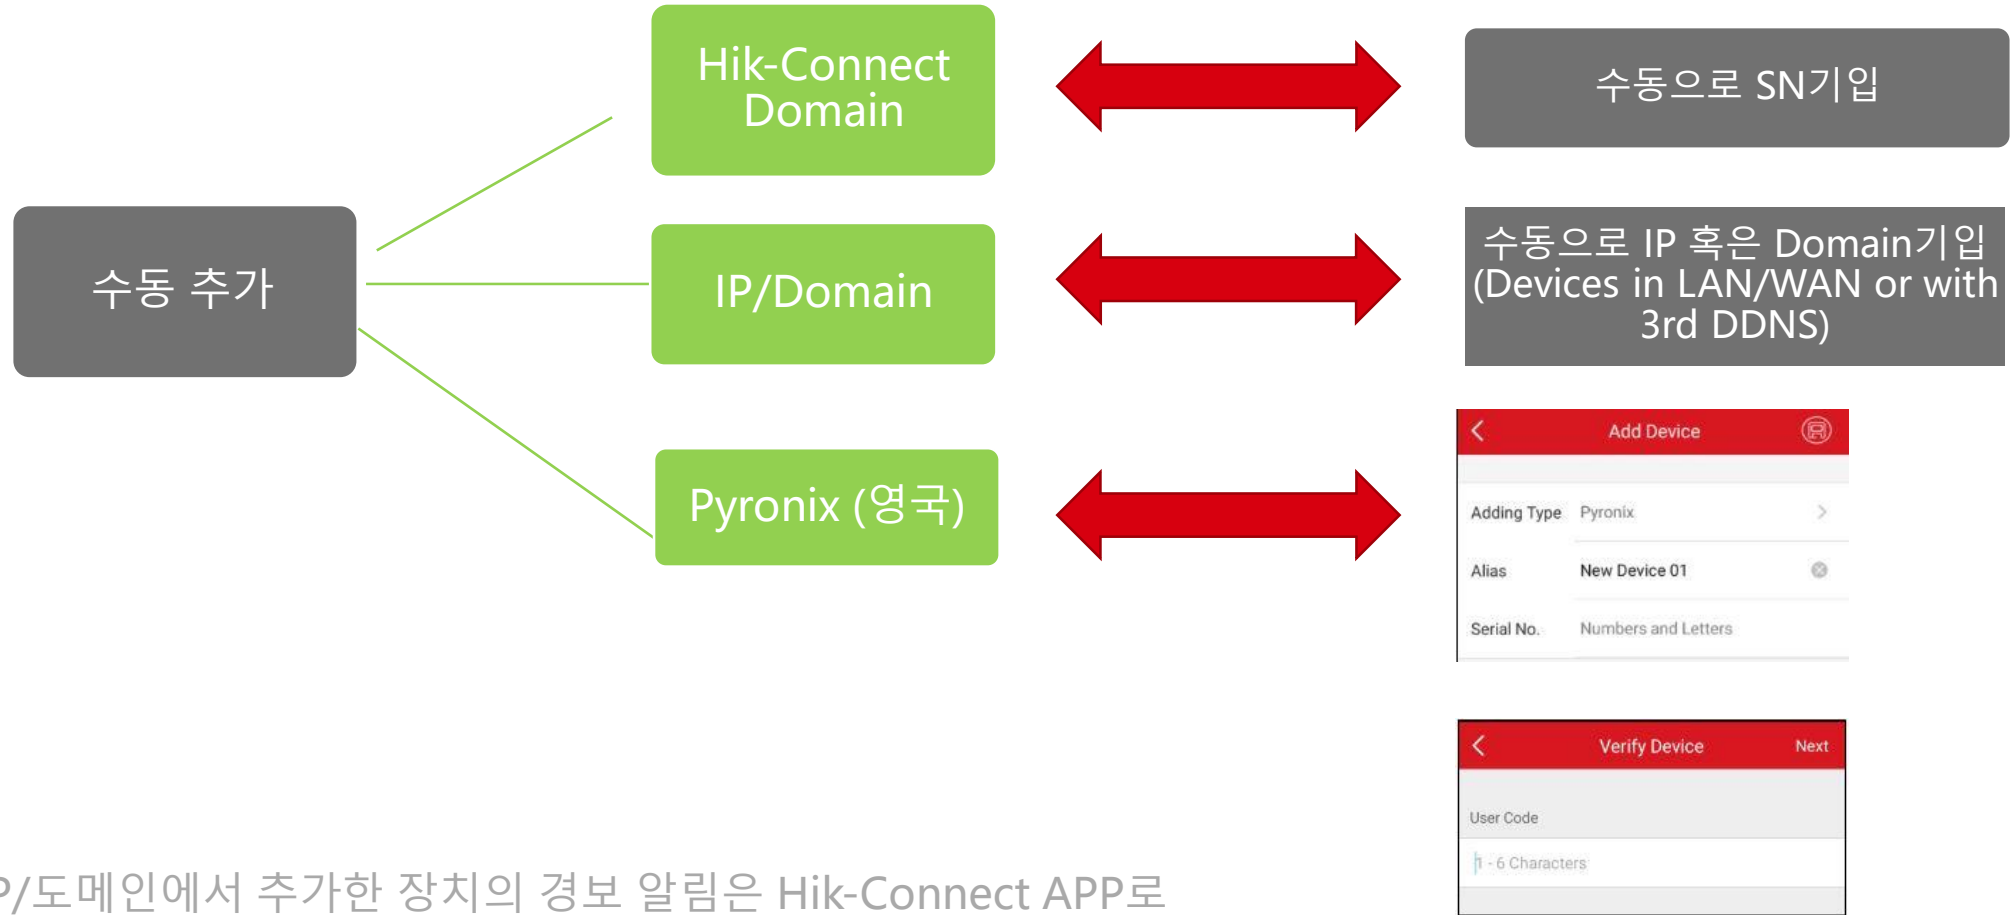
Hik-Connect Domain

수동으로 SN기입

수동 추가

IP/Domain

수동으로 IP 혹은 Domain기입 (Devices in LAN/WAN or with 3rd DDNS)

Pyronix (영국)

Add Device

Adding Type Pyronix

Alias New Device 01

Serial No. Numbers and Letters

Verify Device Next

User Code

1 - 6 Characters

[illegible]P/도메인에서 추가한 장치의 경보 알림은 Hik-Connect APP로